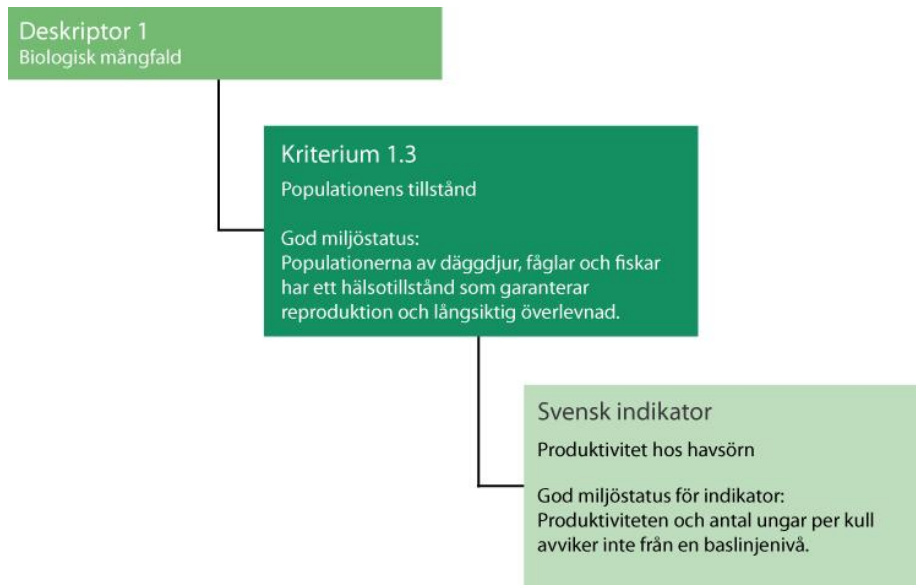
Deskriptor 1
Biologisk mångfald

Kriterium 1.3
Populationens tillstånd

God miljöstatus:
Populationerna av däggdjur, fåglar och fiskar har ett hälsotillstånd som garanterar reproduktion och långsiktig överlevnad.

Svensk indikator
Produktivitet hos havsörn

God miljöstatus för indikator:
Produktiviteten och antal ungar per kull avviker inte från en baslinjenivå.